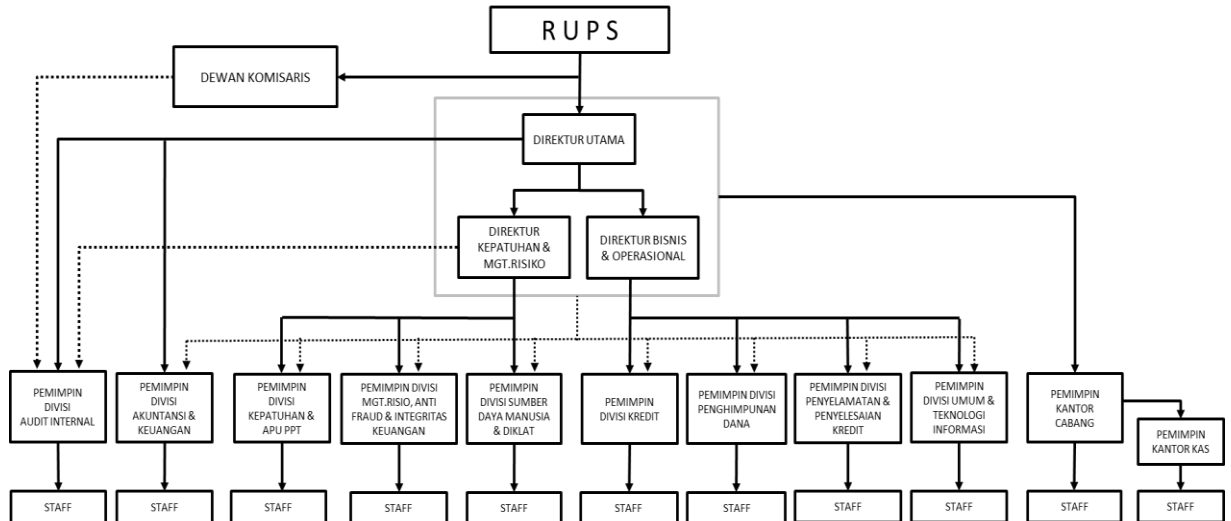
RUPS

DEWAN KOMISARIS

DIREKTUR UTAMA

DIREKTUR KEPATUHAN & MGT.RISIKO

DIREKTUR BISNIS & OPERASIONAL

PEMIMPIN DIVISI AUDIT INTERNAL

PEMIMPIN DIVISI AKUNTANSI & KEUANGAN

PEMIMPIN DIVISI KEPATUHAN & APU PPT

PEMIMPIN DIVISI MGT.RISIO, ANTI FRAUD & INTEGRITAS KEUANGAN

PEMIMPIN DIVISI SUMBER DAYA MANUSIA & DIKLAT

PEMIMPIN DIVISI KREDIT

PEMIMPIN DIVISI PENGHIMPUNAN DANA

PEMIMPIN DIVISI PENYELAMATAN & PENYELESAIAN KREDIT

PEMIMPIN DIVISI UMUM & TEKNOLOGI INFORMASI

PEMIMPIN KANTOR CABANG

PEMIMPIN KANTOR KAS

STAFF

STAFF

STAFF

STAFF

STAFF

STAFF

STAFF

STAFF

STAFF

STAFF

STAFF